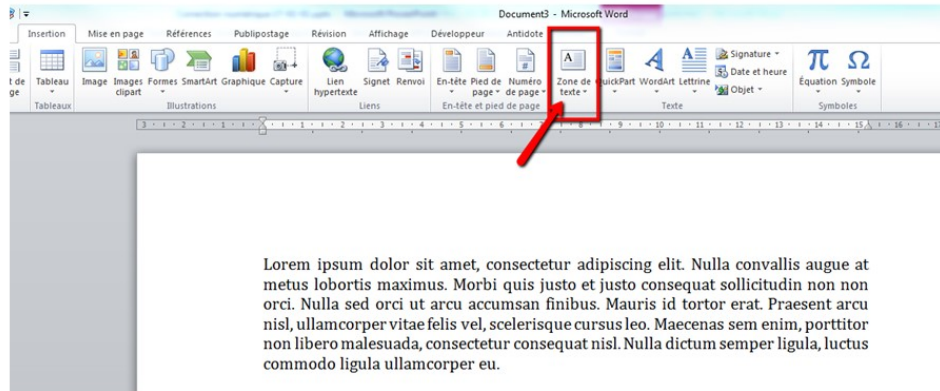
Document3 - Microsoft Word

Insertion | Mise en page | Références | Publipostage | Révision | Affichage | Développeur | Antidote

t de ge | Tableau | Image | Images clipart | Formes | SmartArt | Graphique | Capture | Lien hypertexte | Signet | Renvoi | En-tête | Pied de page | Numéro de page | Zone de texte | QuickPart | WordArt | Lettrine | Signature | Date et heure | Objet | Équation | Symbole

Tableaux | Illustrations | Liens | En-tête et pied de page | Texte | Symboles

Lorem ipsum dolor sit amet, consectetur adipiscing elit. Nulla convallis augue at metus lobortis maximus. Morbi quis justo et justo consequat sollicitudin non non orci. Nulla sed orci ut arcu accumsan finibus. Mauris id tortor erat. Praesent arcu nisl, ullamcorper vitae felis vel, scelerisque cursus leo. Maecenas sem enim, porttitor non libero malesuada, consectetur consequat nisl. Nulla dictum semper ligula, luctus commodo ligula ullamcorper eu.